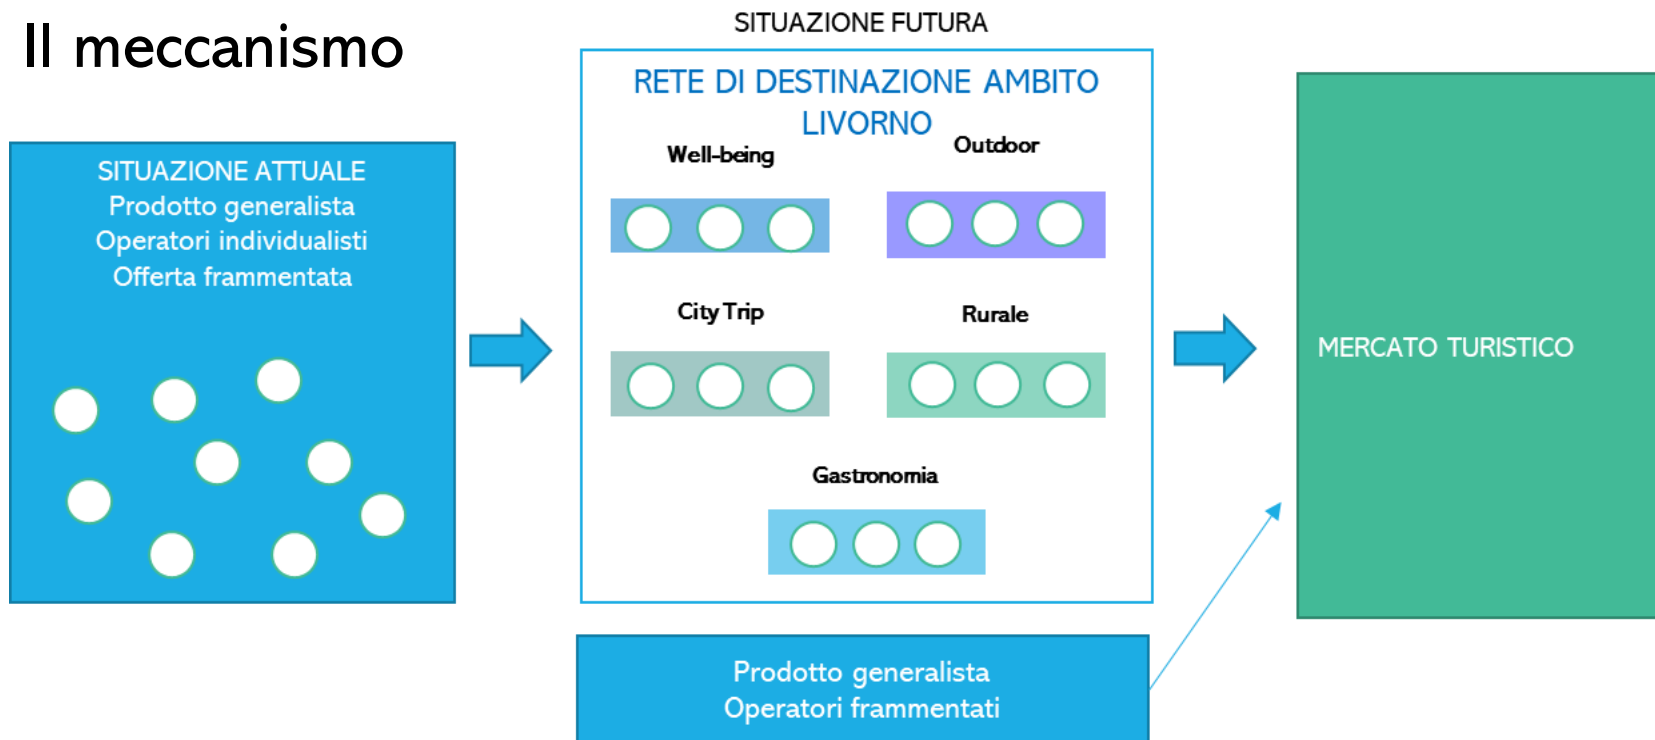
Il meccanismo

SITUAZIONE ATTUALE
Prodotto generalista
Operatori individualisti
Offerta frammentata

SITUAZIONE FUTURA

RETE DI DESTINAZIONE AMBITO LIVORNO

Well-being

Outdoor

City Trip

Rurale

Gastronomia

Prodotto generalista
Operatori frammentati

MERCATO TURISTICO